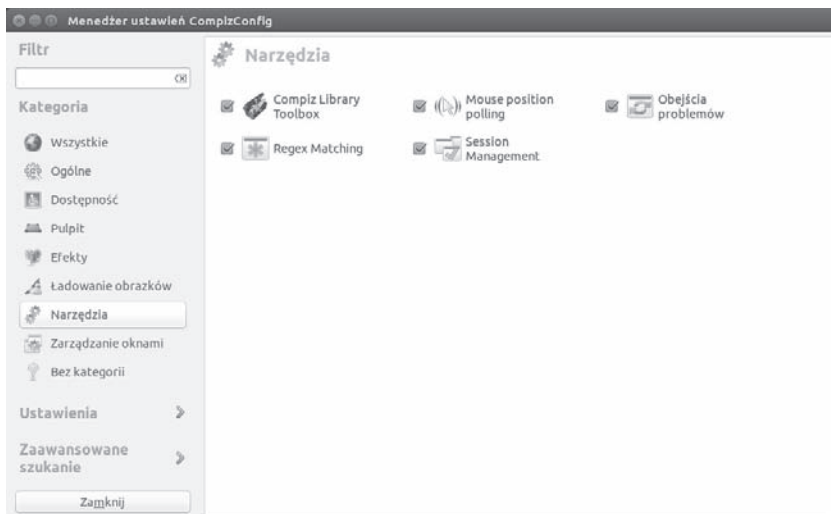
Menedżer ustawień CompizConfig

Filtr

Kategoria

Wszystkie
Ogólne
Dostępność
Pulpit
Efekty
Ładowanie obrazków
Narzędzia
Zarządzanie oknami
Bez kategorii

Ustawienia

Zaawansowane szukanie

Zamknij

Narzędzia

Compiz Library Toolbox
Mouse position polling
Obejścia problemów
Regex Matching
Session Management